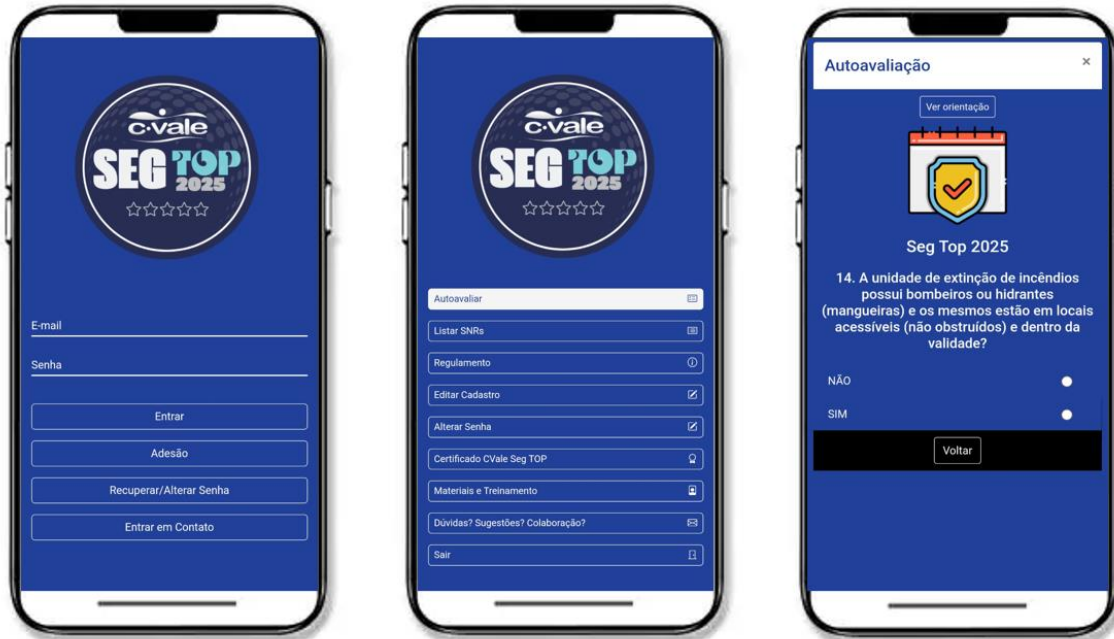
c·vale
SEG TOP 2025

E-mail

Senha

Entrar

Adesão

Recuperar/Alterar Senha

Entrar em Contato

c·vale
SEG TOP 2025

Autoavaliar

Listar SNRs

Regulamento

Editar Cadastro

Alterar Senha

Certificado CVale Seg TOP

Materiais e Treinamento

Dúvidas? Sugestões? Colaboração?

Sair

Autoavaliação ×

Ver orientação

Seg Top 2025

14. A unidade de extinção de incêndios possui bombeiros ou hidrantes (mangueiras) e os mesmos estão em locais acessíveis (não obstruídos) e dentro da validade?

NÃO

SIM

Voltar